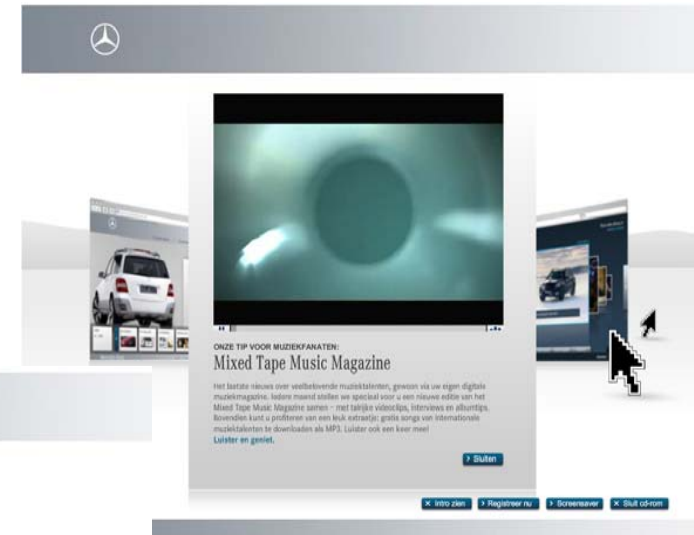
ONZE TIP VOOR MUZIEKFANATEN:

Mixed Tape Music Magazine

Het laatste nieuws over veelbelovende muziektalenten, gewoon via uw eigen digitale muziekmagazine. Iedere maand stellen we speciaal voor u een nieuwe editie van het Mixed Tape Music Magazine samen – met talrijke videoclips, interviews en albumtips. Bovendien kunt u profiteren van een leuk extraatje: gratis songs van internationale muziektalenten te downloaden als MP3. Luister ook een keer mee!
Luister en geniet.

› Sluiten

✕ Intro zien › Registreer nu › Screensaver ✕ Sluit cd-rom